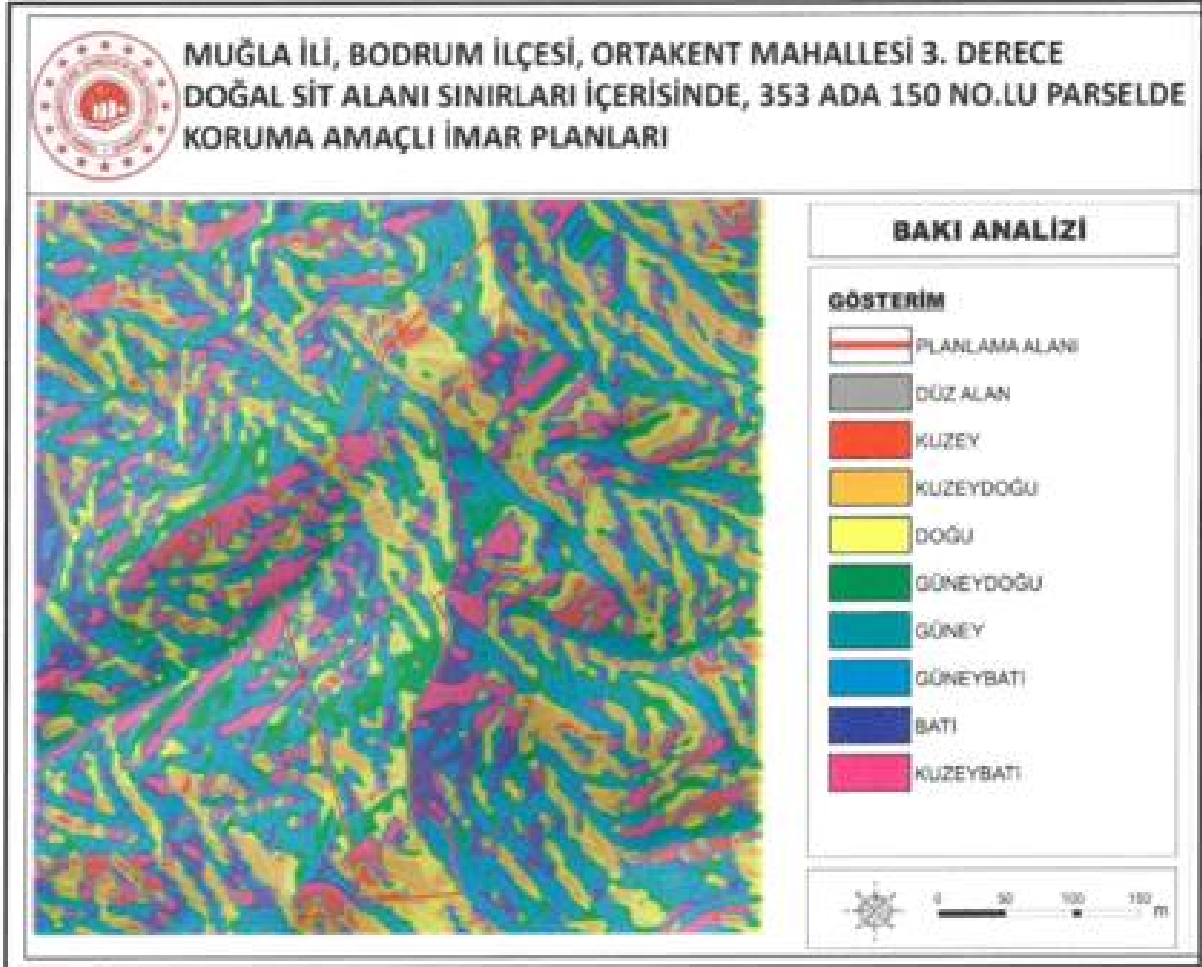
MUĞLA İLİ, BODRUM İLÇESİ, ORTAKENT MAHALLESİ 3. DERECE DOĞAL SİT ALANI SINIRLARI İÇERİSİNDE, 353 ADA 150 NO.LU PARSELDE KORUMA AMAÇLI İMAR PLANLARI

BAKI ANALİZİ

GÖSTERİM

PLANLAMA ALANI

DÜZ ALAN

KUZEY

KUZEYDOĞU

DOĞU

GÜNEYDOĞU

GÜNEY

GÜNEYBATI

BATI

KUZEYBATI

0 50 100 150 m